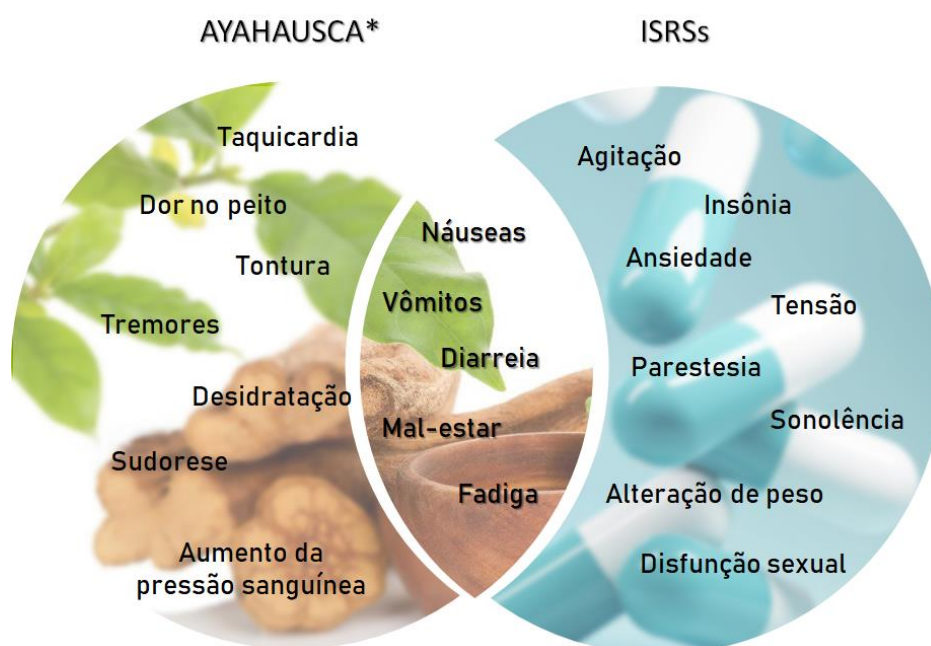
AYAHAUSCA*

ISRSs

Taquicardia

Dor no peito

Tontura

Tremores

Desidratação

Sudorese

Aumento da pressão sanguínea

Náuseas

Vômitos

Diarreia

Mal-estar

Fadiga

Agitação

Insônia

Ansiedade

Tensão

Parestesia

Sonolência

Alteração de peso

Disfunção sexual